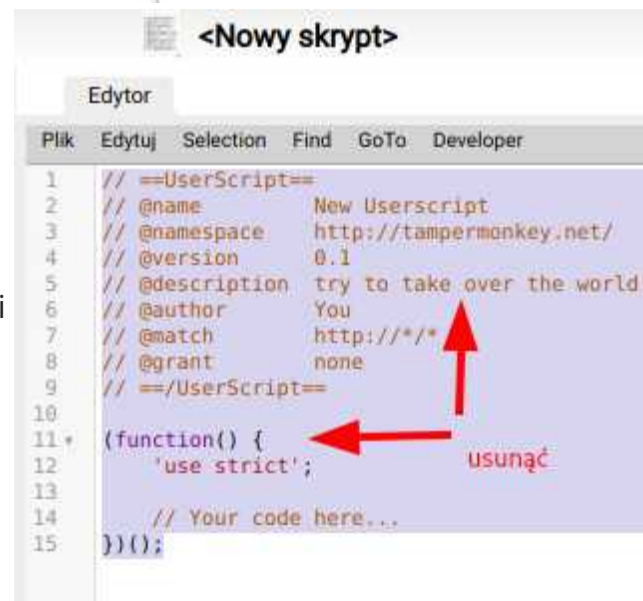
<Nowy skrypt>

Edytor

Plik Edytuj Selection Find GoTo Developer

1 // ==UserScript==
2 // @name New Userscript
3 // @namespace http://tampermonkey.net/
4 // @version 0.1
5 // @description try to take over the world
6 // @author You
7 // @match http://*/*
8 // @grant none
9 // ==/UserScript==
10
11 (function() {
12 'use strict';
13
14 // Your code here...
15 })();

usunąć

i